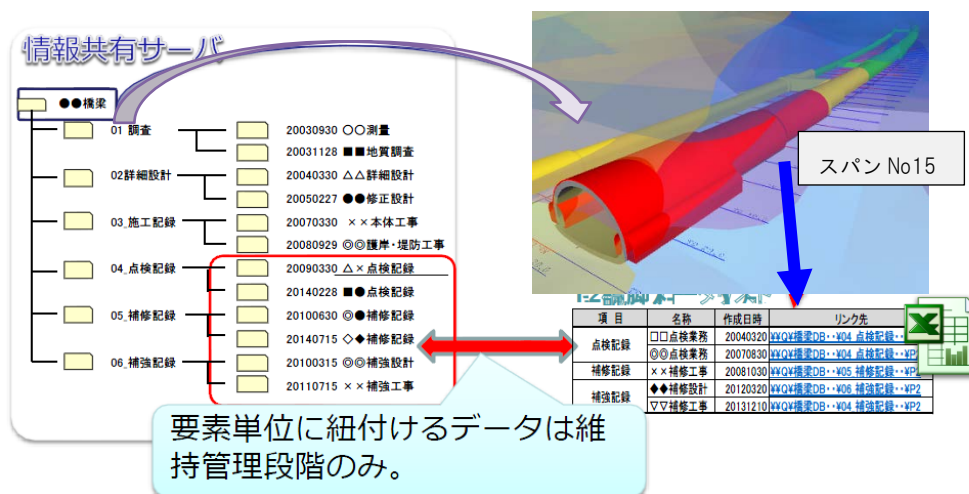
情報共有サーバ

●●橋梁

01 調査

20030930 ○○測量

20031128 ■■地質調査

02詳細設計

20040330 △△詳細設計

20050227 ●●修正設計

03_施工記録

20070330 ××本体工事

20080929 ◎◎護岸・堤防工事

04_点検記録

20090330 △×点検記録

20140228 ■●点検記録

05_補修記録

20100630 ◎●補修記録

20140715 ◇◆補修記録

06_補強記録

20100315 ◎◎補強設計

20110715 ××補強工事

スパン No15

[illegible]

| 項目 | 名称 | 作成日時 | リンク先 |
|---|---|---|---|
| 点検記録 | □□点検業務 | 20040320 | ¥¥Q¥橋梁DB・・¥04 点検記録・・ |
| | ◎◎点検業務 | 20070830 | ¥¥Q¥橋梁DB・・¥04 点検記録・・¥P2 |
| 補修記録 | ××補修工事 | 20081030 | ¥¥Q¥橋梁DB・・¥05 補修記録・・¥P2 |
| 補強記録 | ◆◆補修設計 | 20120320 | ¥¥Q¥橋梁DB・・¥06 補強記録・・¥P2 |
| | ▽▽補修工事 | 20131210 | ¥¥Q¥橋梁DB・・¥04 補強記録・・¥P2 |

要素単位に紐付けるデータは維持管理段階のみ。